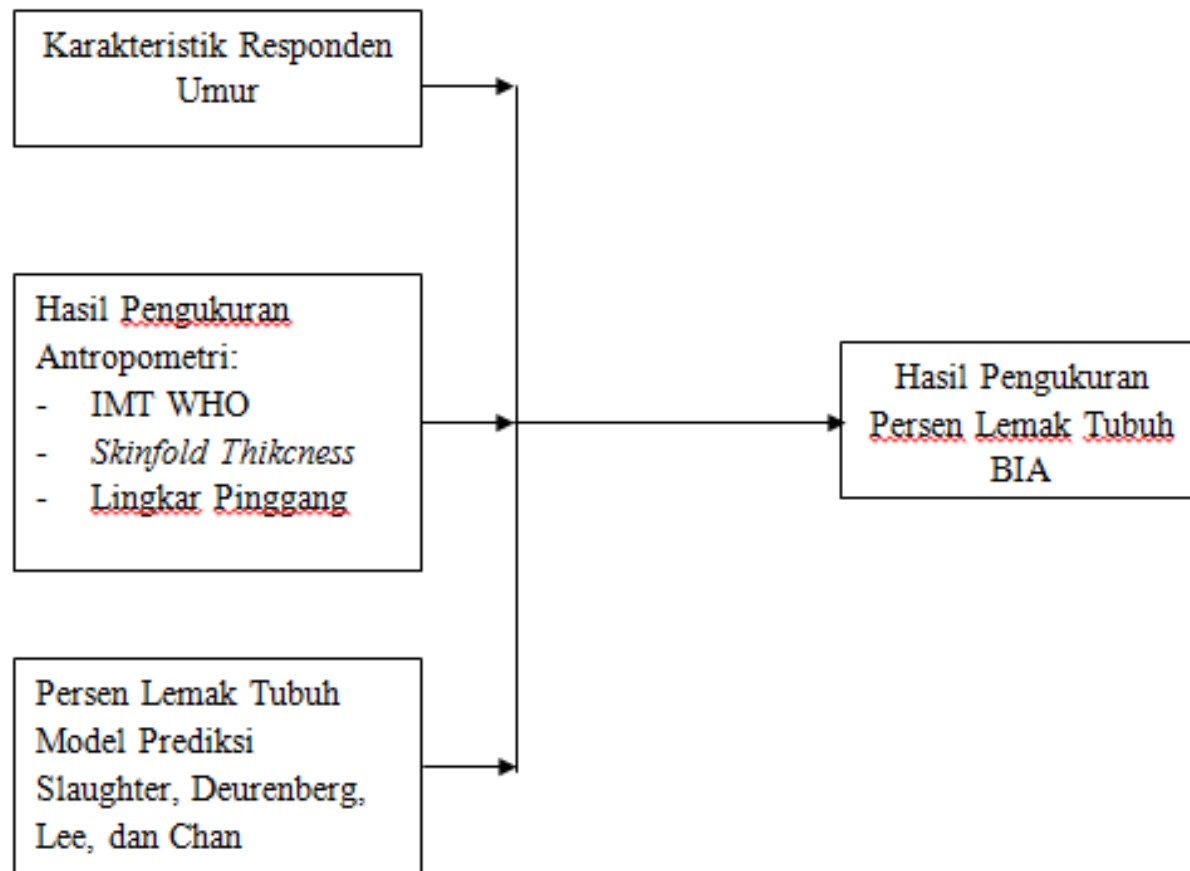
Karakteristik Responden
Umur

Hasil Pengukuran
Antropometri:
- IMT WHO
- Skinfold Thikcness
- Lingkar Pinggang

Persen Lemak Tubuh
Model Prediksi
Slaughter, Deurenberg,
Lee, dan Chan

Hasil Pengukuran
Persen Lemak Tubuh
BIA